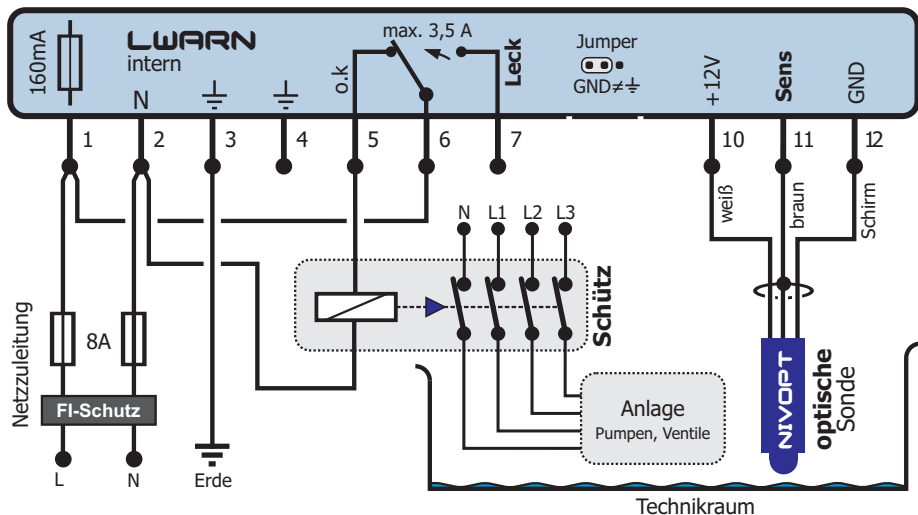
160mA

LWARN
intern

N

o.k

max. 3,5 A

Leck

Jumper
GND≠⏚

+12V

Sens

GND

1 2 3 4 5 6 7 10 11 12

weiß

braun

Schirm

N L1 L2 L3

Schütz

Netzzuleitung

8A

FI-Schutz

L

N

Erde

Anlage
Pumpen, Ventile

NIVOPT

optische
Sonde

Technikraum